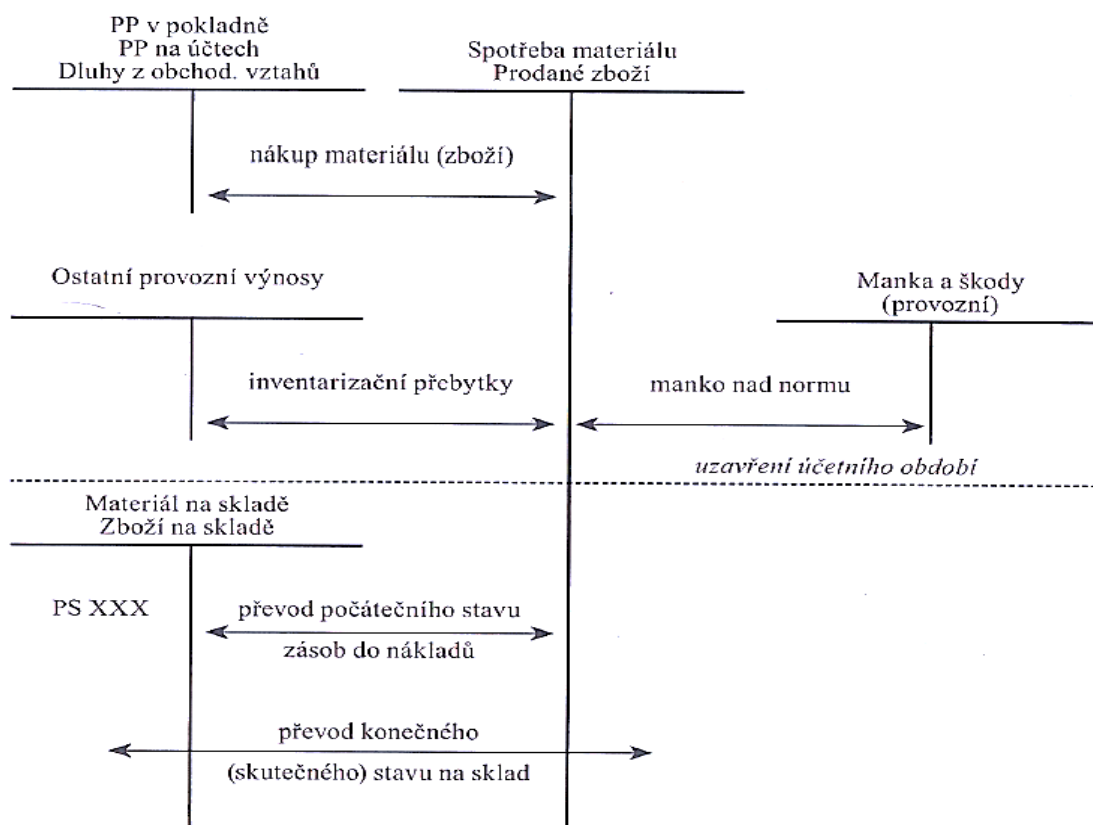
PP v pokladně
PP na účtech
Dluhy z obchod. vztahů

Spotřeba materiálu
Prodané zboží

nákup materiálu (zboží)

Ostatní provozní výnosy

Manka a škody
(provozní)

inventarizační přebytky

manko nad normu

uzavření účetního období

Materiál na skladě
Zboží na skladě

PS XXX

převod počátečního stavu
zásob do nákladů

převod konečného
(skutečného) stavu na sklad